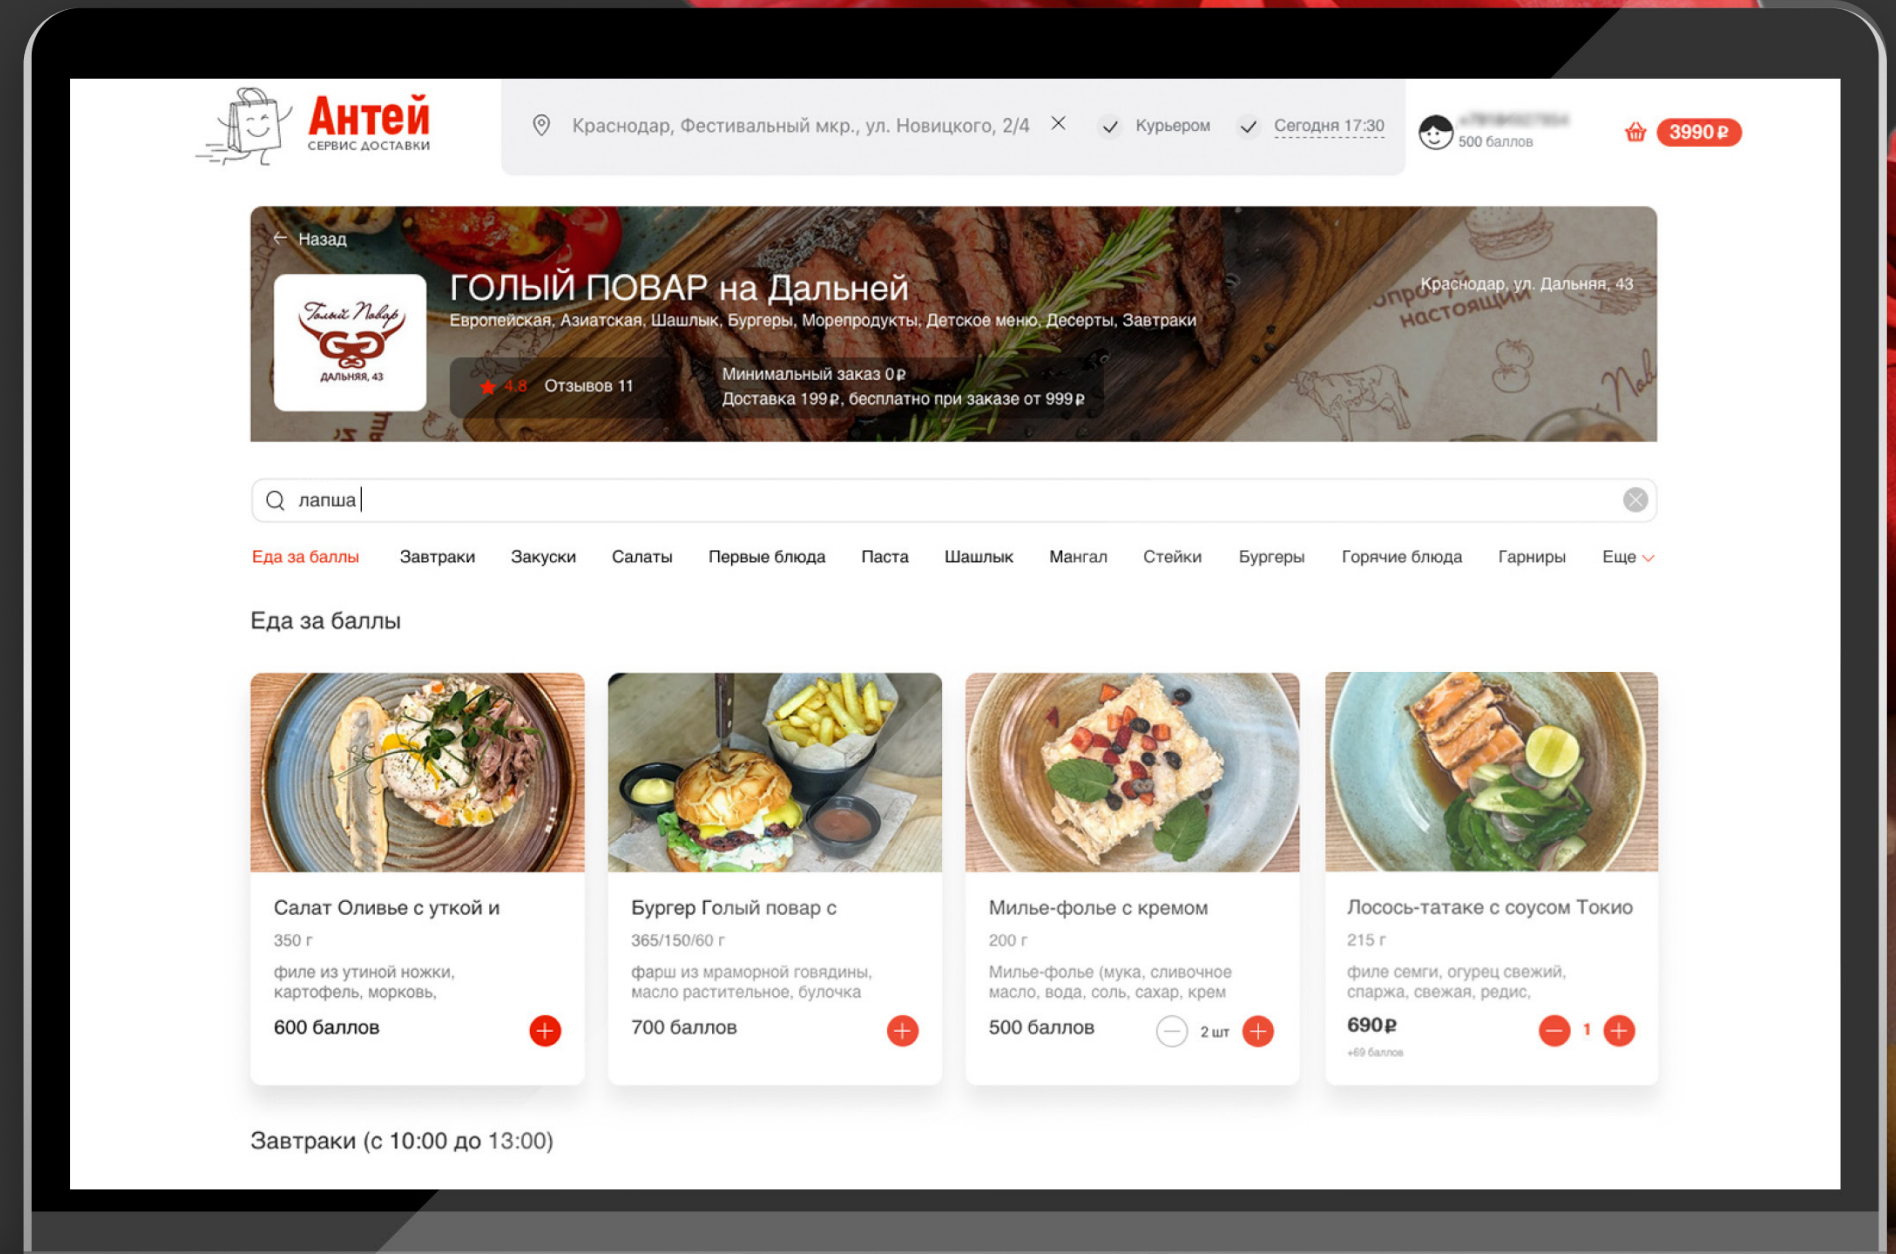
Антей
СЕРВИС ДОСТАВКИ

Краснодар, Фестивальный мкр., ул. Новицкого, 2/4 × Курьером Сегодня 17:30

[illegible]
500 баллов

3990 ₽

← Назад

Голый Повар
ДАЛЬНЯЯ, 43

ГОЛЫЙ ПОВАР на Дальней
Европейская, Азиатская, Шашлык, Бургеры, Морепродукты, Детское меню, Десерты, Завтраки

Краснодар, ул. Дальняя, 43

4.8 Отзывов 11

Минимальный заказ 0 ₽
Доставка 199 ₽, бесплатно при заказе от 999 ₽

лапша

Еда за баллы Завтраки Закуски Салаты Первые блюда Паста Шашлык Мангал Стейки Бургеры Горячие блюда Гарниры Еще

Еда за баллы

Салат Оливье с уткой и
350 г
филе из утиной ножки, картофель, морковь,
600 баллов

Бургер Голый повар с
365/150/60 г
фарш из мраморной говядины, масло растительное, булочка
700 баллов

Мильфе-фольe с кремом
200 г
Мильфе-фольe (мука, сливочное масло, вода, соль, сахар, крем
500 баллов
2 шт

Лосось-татаке с соусом Токио
215 г
филе семги, огурец свежий, спаржа, свежая, редис,
690 ₽
+69 баллов
1

Завтраки (с 10:00 до 13:00)